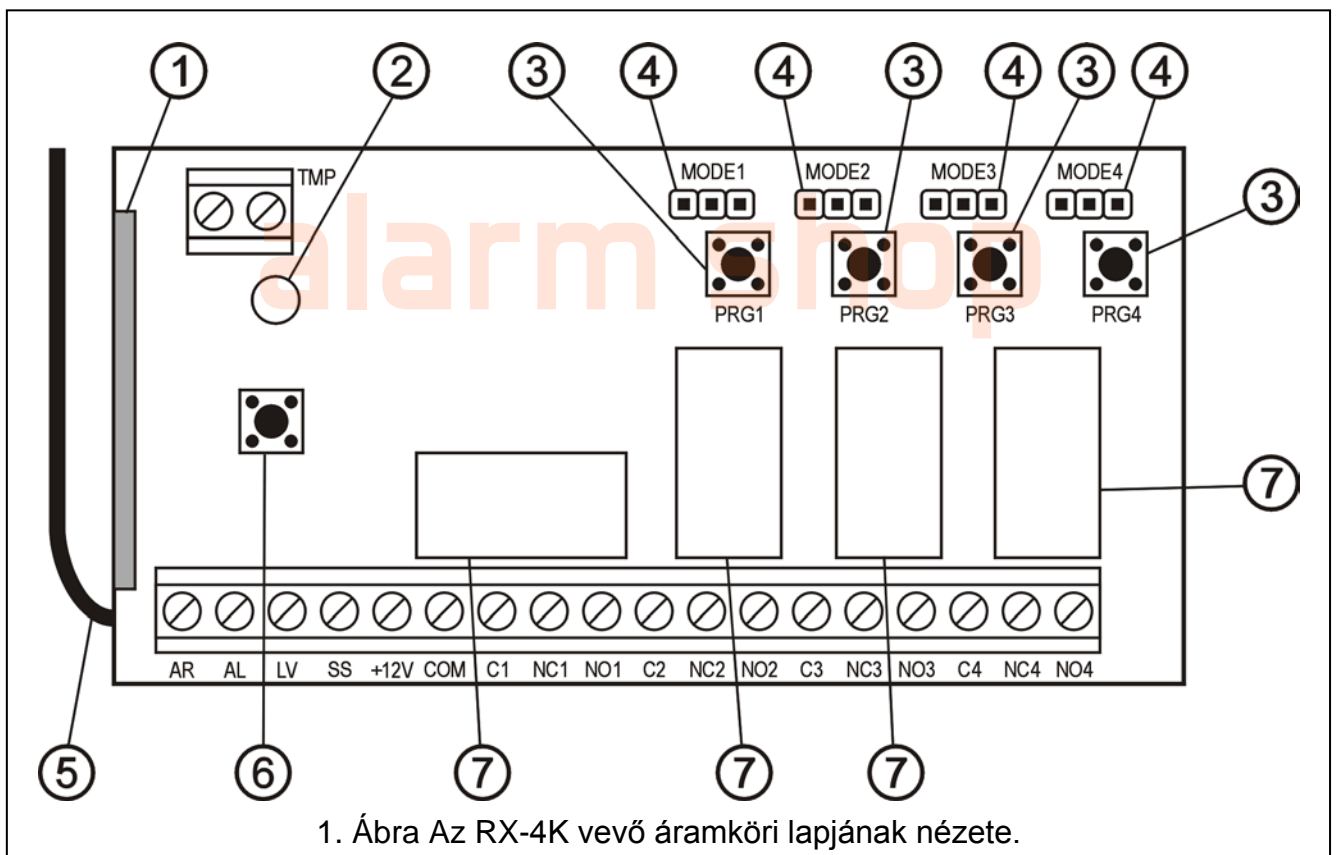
1 2 3 4 4 3 4 3 4

TMP

alarm shop

MODE1 MODE2 MODE3 MODE4

3

PRG1 PRG2 PRG3 PRG4

7

AR AL LV SS +12V COM C1 NC1 NO1 C2 NC2 NO2 C3 NC3 NO3 C4 NC4 NO4

5 6 7 7 7

1. Ábra Az RX-4K vevő áramköri lapjának nézete.